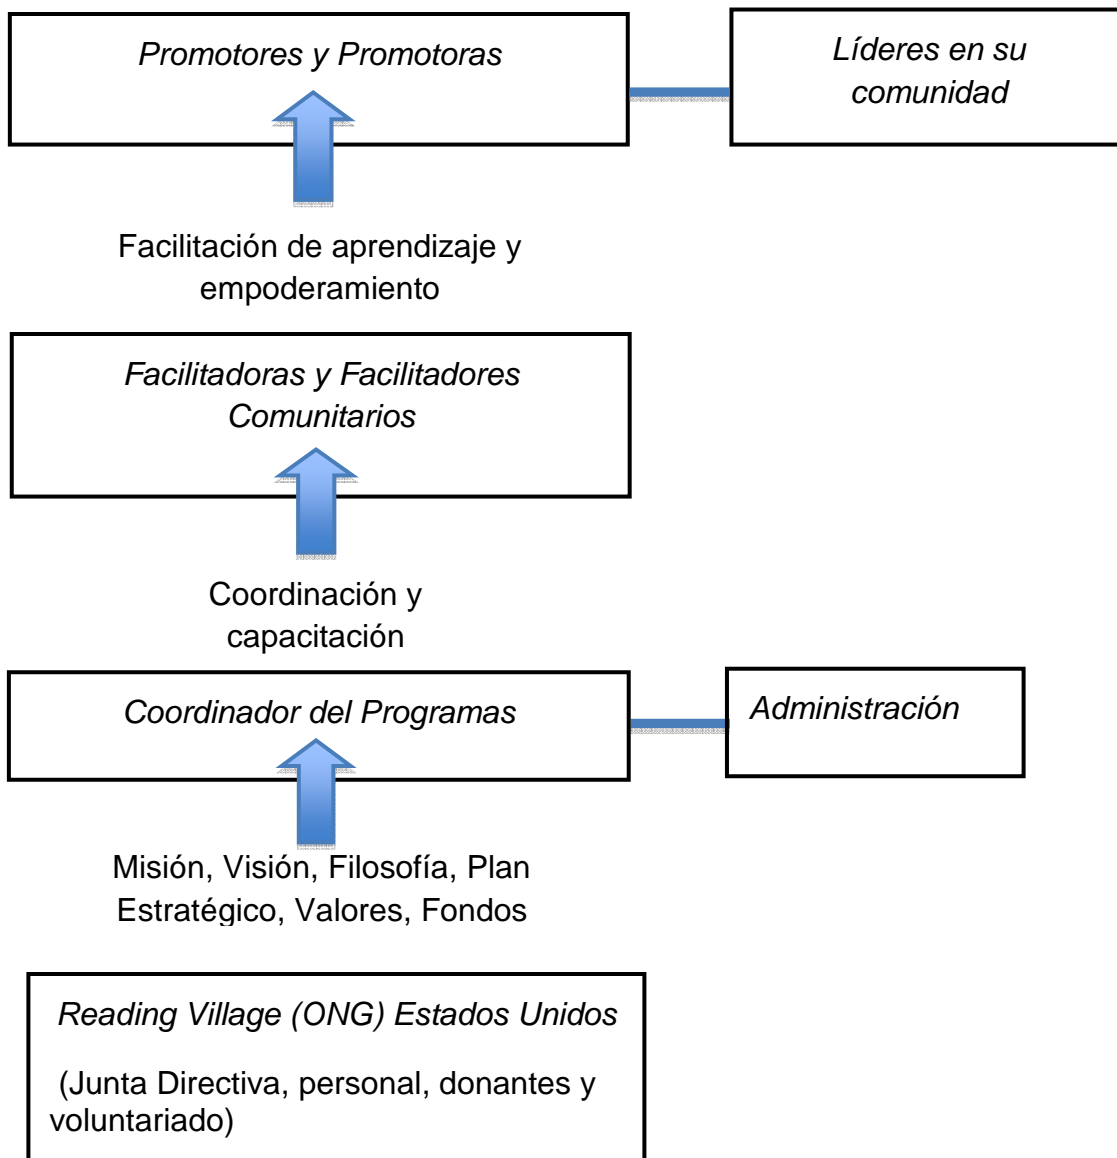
Promotores y Promotoras

Líderes en su comunidad

Facilitación de aprendizaje y empoderamiento

Facilitadoras y Facilitadores Comunitarios

Coordinación y capacitación

Coordinador del Programas

Administración

Misión, Visión, Filosofía, Plan Estratégico, Valores, Fondos

Reading Village (ONG) Estados Unidos

(Junta Directiva, personal, donantes y voluntariado)